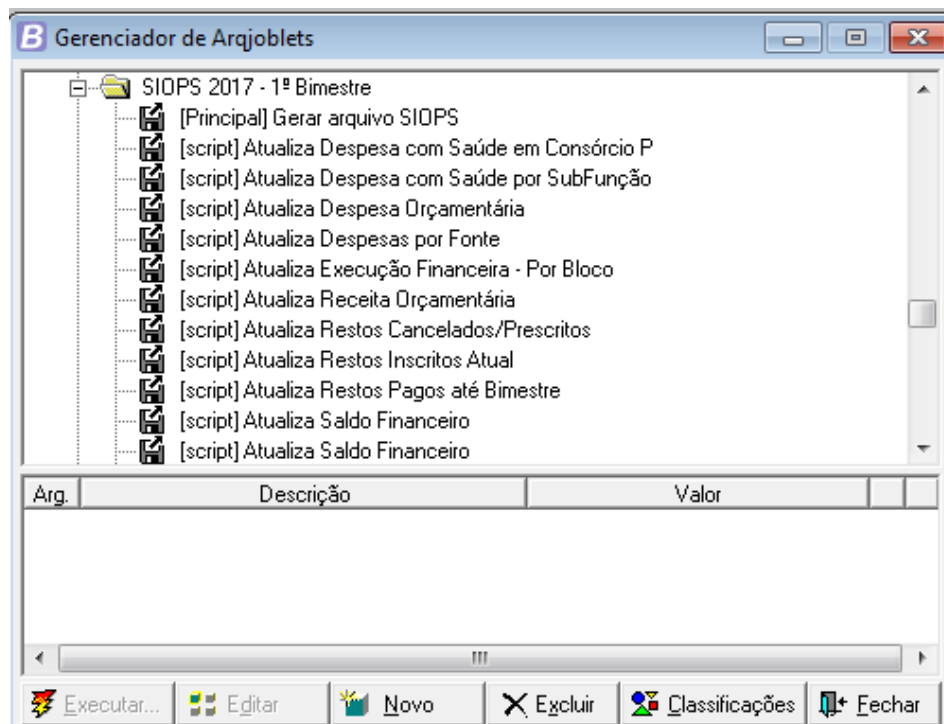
Gerenciador de Arqjoblets

SIOPS 2017 - 1º Bimestre
[Principal] Gerar arquivo SIOPS
[script] Atualiza Despesa com Saúde em Consórcio P
[script] Atualiza Despesa com Saúde por SubFunção
[script] Atualiza Despesa Orçamentária
[script] Atualiza Despesas por Fonte
[script] Atualiza Execução Financeira - Por Bloco
[script] Atualiza Receita Orçamentária
[script] Atualiza Restos Cancelados/Prescritos
[script] Atualiza Restos Inscritos Atual
[script] Atualiza Restos Pagos até Bimestre
[script] Atualiza Saldo Financeiro
[script] Atualiza Saldo Financeiro

| Arg. | Descrição | Valor |
|---|---|---|

Executar... | Editar | Novo | Excluir | Classificações | Fechar